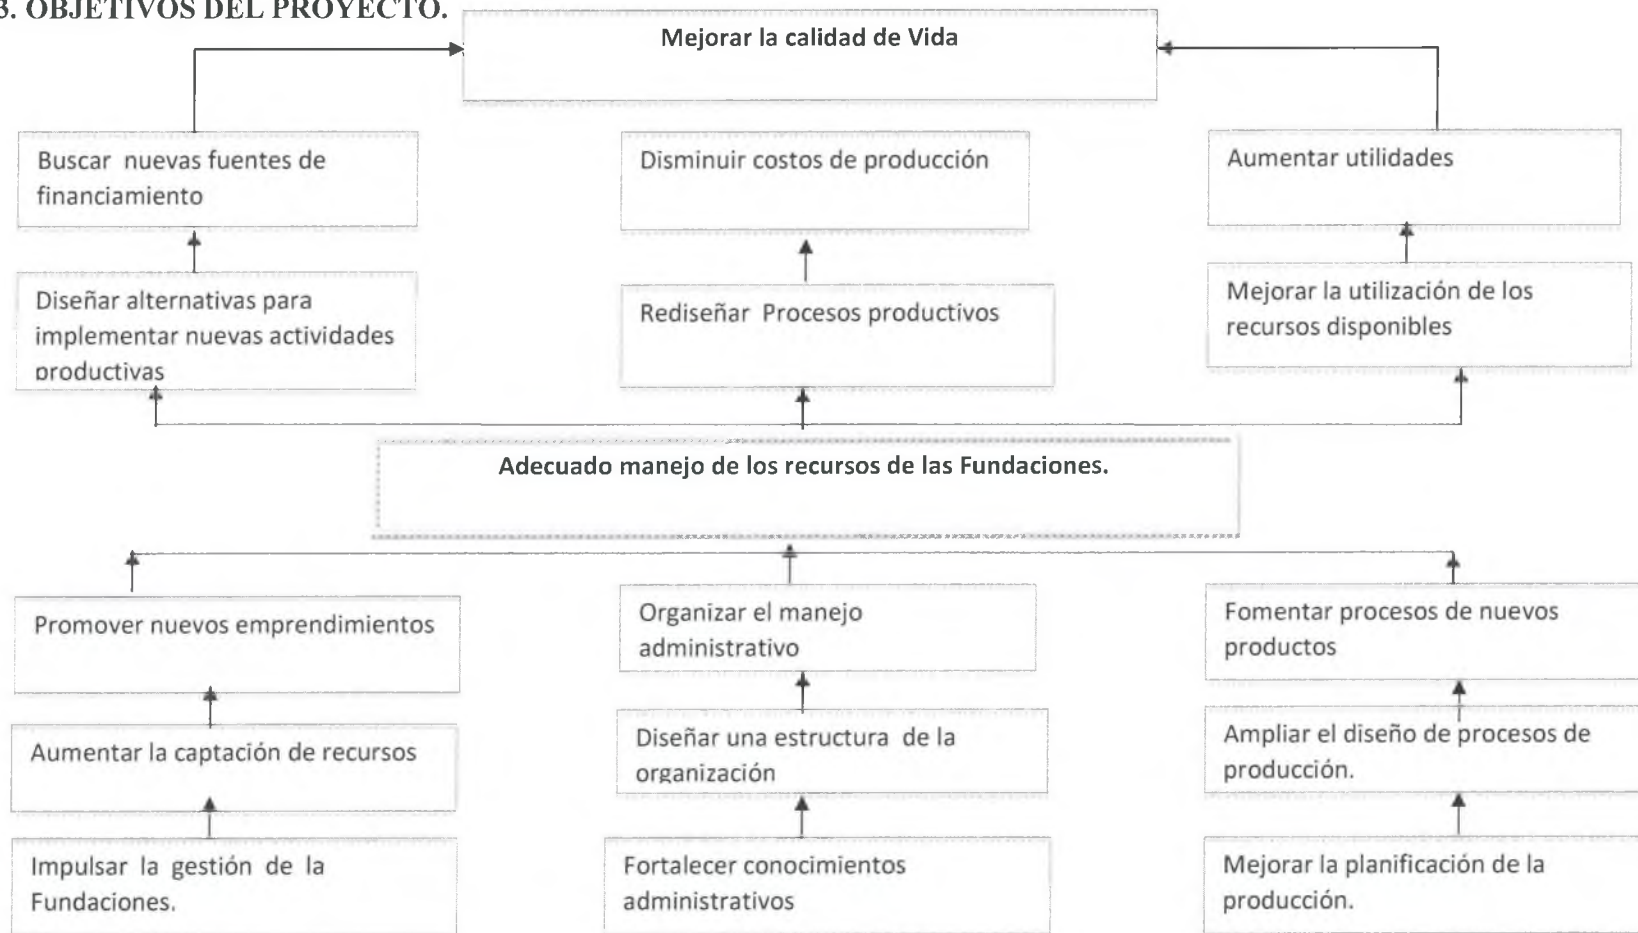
3. OBJETIVOS DEL PROYECTO.

Mejorar la calidad de Vida

Buscar nuevas fuentes de financiamiento

Disminuir costos de producción

Aumentar utilidades

Diseñar alternativas para implementar nuevas actividades productivas

Rediseñar Procesos productivos

Mejorar la utilización de los recursos disponibles

Adecuado manejo de los recursos de las Fundaciones.

Promover nuevos emprendimientos

Organizar el manejo administrativo

Fomentar procesos de nuevos productos

Aumentar la captación de recursos

Diseñar una estructura de la organización

Ampliar el diseño de procesos de producción.

Impulsar la gestión de la Fundaciones.

Fortalecer conocimientos administrativos

Mejorar la planificación de la producción.